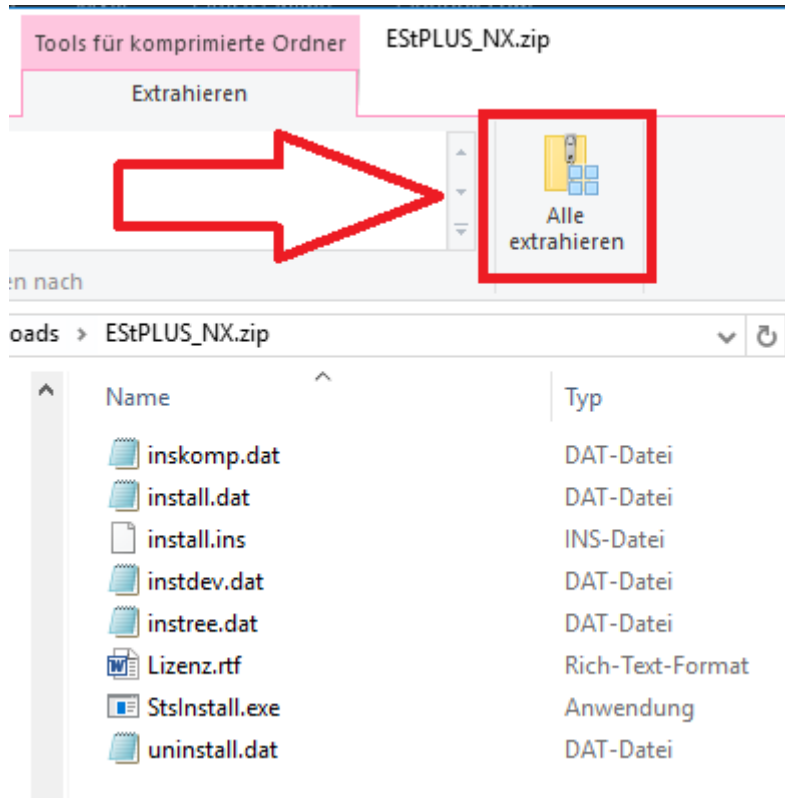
Tools für komprimierte Ordner

EStPLUS_NX.zip

Extrahieren

Alle extrahieren

en nach

oads > EStPLUS_NX.zip

| Name | Typ |
|---|---|
| inskomp.dat | DAT-Datei |
| install.dat | DAT-Datei |
| install.ins | INS-Datei |
| instdev.dat | DAT-Datei |
| instree.dat | DAT-Datei |
| Lizenz.rtf | Rich-Text-Format |
| StsInstall.exe | Anwendung |
| uninstall.dat | DAT-Datei |